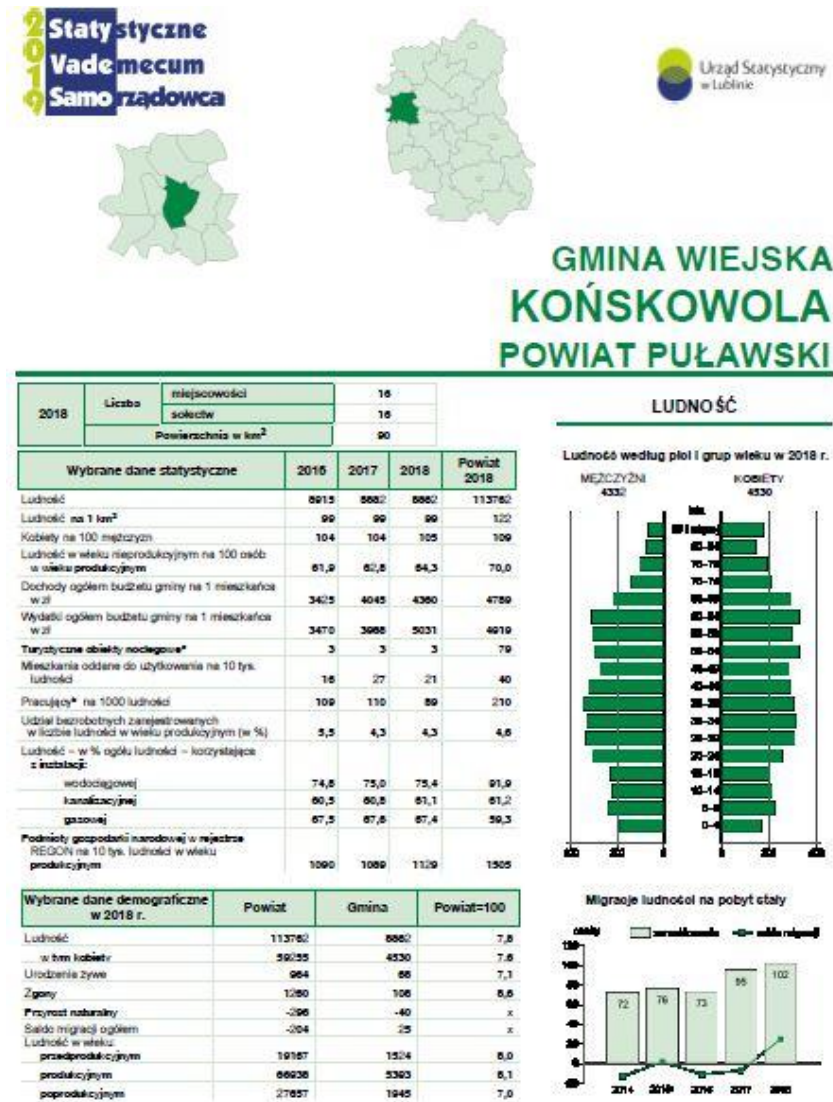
2019
Statystyczne
Vademecum
Samorządowca

Urząd Statystyczny w Lublinie

GMINA WIEJSKA
KOŃSKOWOLA
POWIAT PUŁAWSKI

| 2018 | Liczba | miejscowości | 16 |
|---|---|---|---|
| | | sołectw | 16 |
| | Powierzchnia w km$^2$ | | 90 |

| Wybrane dane statystyczne | 2016 | 2017 | 2018 | Powiat 2018 |
|---|---|---|---|---|
| Ludność | 8915 | 8882 | 8862 | 113762 |
| Ludność na 1 km$^2$ | 99 | 99 | 99 | 122 |
| Kobiety na 100 mężczyzn | 104 | 104 | 105 | 109 |
| Ludność w wieku nieprodukcyjnym na 100 osób w wieku produkcyjnym | 61,9 | 62,8 | 64,3 | 70,0 |
| Dochody ogółem budżetu gminy na 1 mieszkańca w zł | 3425 | 4045 | 4360 | 4769 |
| Wydatki ogółem budżetu gminy na 1 mieszkańca w zł | 3470 | 3966 | 5031 | 4919 |
| Turystyczne obiekty noclegowe* | 3 | 3 | 3 | 79 |
| Mieszkania oddane do użytkowania na 10 tys. ludności | 16 | 27 | 21 | 40 |
| Pracujący* na 1000 ludności | 109 | 110 | 89 | 210 |
| Udział bezrobotnych zarejestrowanych w liczbie ludności w wieku produkcyjnym (w %) | 5,5 | 4,3 | 4,3 | 4,6 |
| Ludność – w % ogółu ludności – korzystająca z instalacji: | | | | |
| wodociągowej | 74,8 | 75,0 | 75,4 | 91,9 |
| kanalizacyjnej | 60,5 | 60,8 | 61,1 | 61,2 |
| gazowej | 67,5 | 67,8 | 67,4 | 59,3 |
| Podmioty gospodarki narodowej w rejestrze REGON na 10 tys. ludności w wieku produkcyjnym | 1090 | 1089 | 1129 | 1505 |

| Wybrane dane demograficzne w 2018 r. | Powiat | Gmina | Powiat=100 |
|---|---|---|---|
| Ludność | 113762 | 8862 | 7,8 |
| w tym kobiety | 59255 | 4530 | 7,6 |
| Urodzenia żywe | 964 | 68 | 7,1 |
| Zgony | 1260 | 108 | 8,6 |
| Przyrost naturalny | -296 | -40 | x |
| Saldo migracji ogółem | -204 | 25 | x |
| Ludność w wieku: | | | |
| przedprodukcyjnym | 19167 | 1524 | 8,0 |
| produkcyjnym | 66938 | 5393 | 8,1 |
| poprodukcyjnym | 27657 | 1945 | 7,0 |

LUDNOŚĆ

Ludność według płci i grup wieku w 2018 r.
MĘŻCZYŹNI 4332
KOBIETY 4530
lata
85 i więcej
80-84
75-79
70-74
65-69
60-64
55-59
50-54
45-49
40-44
35-39
30-34
25-29
20-24
15-19
10-14
5-9
0-4
400 200 0 0 200 400

Migracje ludności na pobyt stały
osoby
zameldowania
saldo migracji
120
100
80
60
40
20
0
-20
72 76 73 95 102
2014 2015 2016 2017 2018